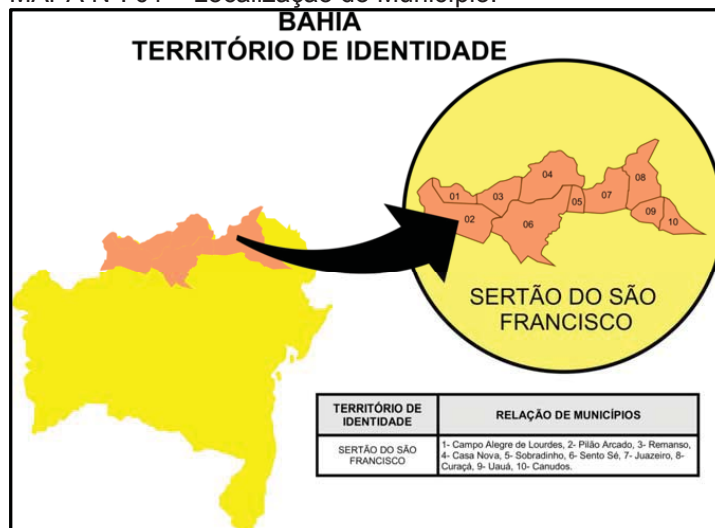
MAPA N°01 – Localização do Município.

BAHIA
TERRITÓRIO DE IDENTIDADE

01 02 03 04 05 06 07 08 09 10

SERTÃO DO SÃO FRANCISCO

| TERRITÓRIO DE IDENTIDADE | RELAÇÃO DE MUNICÍPIOS |
|---|---|
| SERTÃO DO SÃO FRANCISCO | 1- Campo Alegre de Lourdes, 2- Pilão Arcado, 3- Remanso, 4- Casa Nova, 5- Sobradinho, 6- Sento Sé, 7- Juazeiro, 8- Curaçá, 9- Uauá, 10- Canudos. |